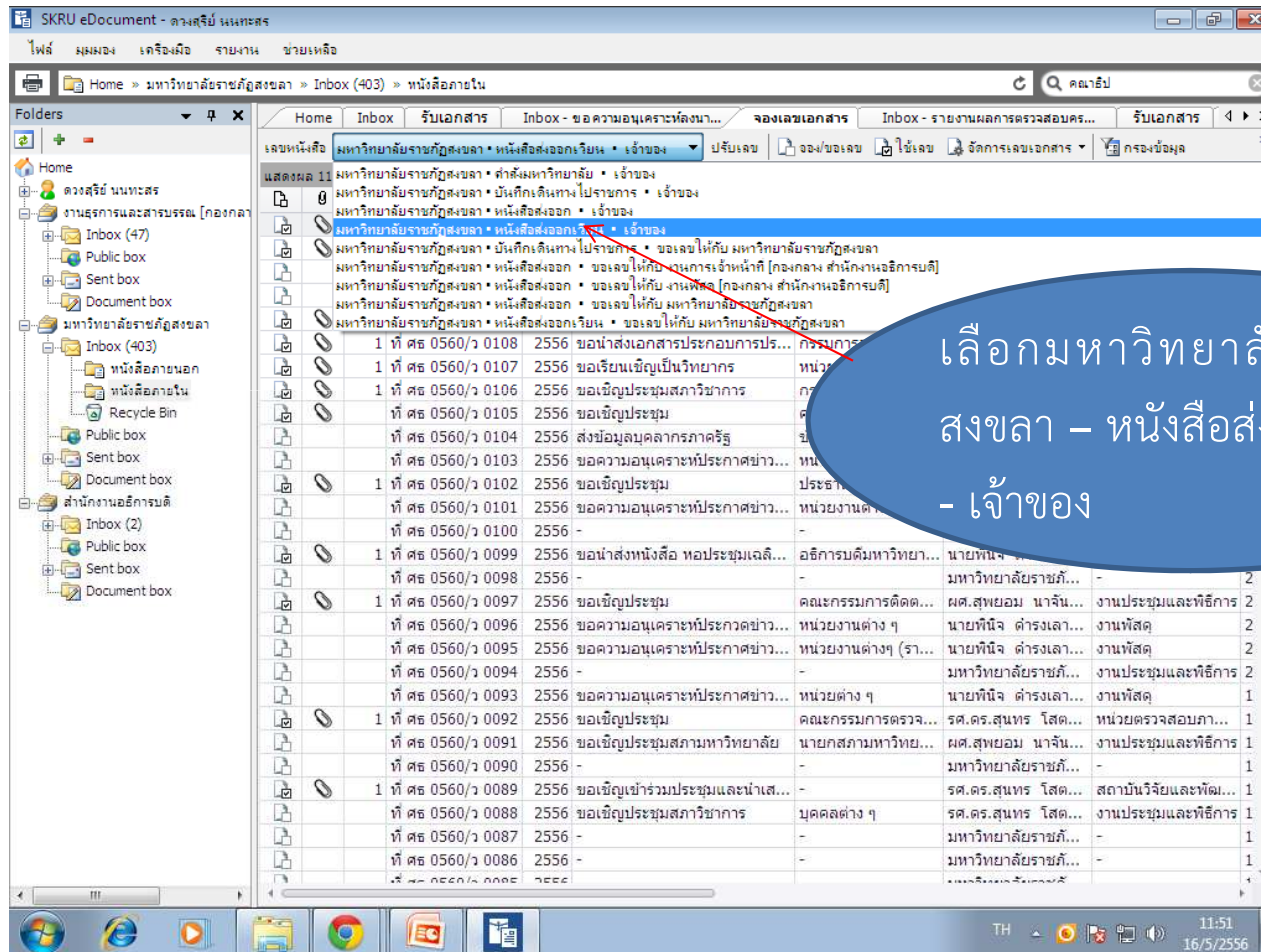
SKRU eDocument - ดวงสุรีย์ นนทะสร

ไฟล์ มุมมอง เครื่องมือ รายงาน ช่วยเหลือ

Home » มหาวิทยาลัยราชภัฏสงขลา » Inbox (403) » หนังสือภายใน

คณาธิป

Folders

Home
ดวงสุรีย์ นนทะสร
งานธุรการและสารบรรณ [กองกลา
Inbox (47)
Public box
Sent box
Document box
มหาวิทยาลัยราชภัฏสงขลา
Inbox (403)
หนังสือภายนอก
หนังสือภายใน
Recycle Bin
Public box
Sent box
Document box
สำนักงานอธิการบดี
Inbox (2)
Public box
Sent box
Document box

Home | Inbox | รับเอกสาร | Inbox - ขอความอนุเคราะห์ลงนา... | จองเลขเอกสาร | Inbox - รายงานผลการตรวจสอบคร... | รับเอกสาร

เลขหนังสือ มหาวิทยาลัยราชภัฏสงขลา • หนังสือส่งออกเวียน • เจ้าของ | ปรับเลข | จอง/ขอเลข | ใช้เลข | จัดการเลขเอกสาร | กรองข้อมูล

แสดงผล 11
มหาวิทยาลัยราชภัฏสงขลา • คำสั่งมหาวิทยาลัย • เจ้าของ
มหาวิทยาลัยราชภัฏสงขลา • บันทึกเดินทางไปราชการ • เจ้าของ
มหาวิทยาลัยราชภัฏสงขลา • หนังสือส่งออก • เจ้าของ
มหาวิทยาลัยราชภัฏสงขลา • หนังสือส่งออกเวียน • เจ้าของ
มหาวิทยาลัยราชภัฏสงขลา • บันทึกเดินทางไปราชการ • ขอเลขให้กับ มหาวิทยาลัยราชภัฏสงขลา
มหาวิทยาลัยราชภัฏสงขลา • หนังสือส่งออก • ขอเลขให้กับ งานการเจ้าหน้าที่ [กองกลาง สำนักงานอธิการบดี]
มหาวิทยาลัยราชภัฏสงขลา • หนังสือส่งออก • ขอเลขให้กับ งานพัสดุ [กองกลาง สำนักงานอธิการบดี]
มหาวิทยาลัยราชภัฏสงขลา • หนังสือส่งออก • ขอเลขให้กับ มหาวิทยาลัยราชภัฏสงขลา
มหาวิทยาลัยราชภัฏสงขลา • หนังสือส่งออกเวียน • ขอเลขให้กับ มหาวิทยาลัยราชภัฏสงขลา

| | | | | | | | |
|---|---|---|---|---|---|---|---|
| 1 | ที่ ศธ 0560/ว 0108 | 2556 | ขอนำส่งเอกสารประกอบการประ... | กรรมการ... | | | |
| 1 | ที่ ศธ 0560/ว 0107 | 2556 | ขอเรียนเชิญเป็นวิทยากร | หน่วย... | | | |
| 1 | ที่ ศธ 0560/ว 0106 | 2556 | ขอเชิญประชุมสภาวิชาการ | ก... | | | |
| 1 | ที่ ศธ 0560/ว 0105 | 2556 | ขอเชิญประชุม | ค... | | | |
| | ที่ ศธ 0560/ว 0104 | 2556 | ส่งข้อมูลบุคลากรภาครัฐ | ข... | | | |
| | ที่ ศธ 0560/ว 0103 | 2556 | ขอความอนุเคราะห์ประกาศข่าว... | หน่... | | | |
| 1 | ที่ ศธ 0560/ว 0102 | 2556 | ขอเชิญประชุม | ประธา... | | | |
| | ที่ ศธ 0560/ว 0101 | 2556 | ขอความอนุเคราะห์ประกาศข่าว... | หน่วยงานต่... | | | |
| | ที่ ศธ 0560/ว 0100 | 2556 | - | | | | |
| 1 | ที่ ศธ 0560/ว 0099 | 2556 | ขอนำส่งหนังสือ หอประชุมเฉลิ... | อธิการบดีมหาวิทยา... | นายพินิจ... | | |
| | ที่ ศธ 0560/ว 0098 | 2556 | - | - | มหาวิทยาลัยราชภั... | - | 2 |
| 1 | ที่ ศธ 0560/ว 0097 | 2556 | ขอเชิญประชุม | คณะกรรมการติดต... | ผศ.สุพยอม นาจัน... | งานประชุมและพิธีการ | 2 |
| | ที่ ศธ 0560/ว 0096 | 2556 | ขอความอนุเคราะห์ประกวดข่าว... | หน่วยงานต่าง ๆ | นายพินิจ ดำรงเลา... | งานพัสดุ | 2 |
| | ที่ ศธ 0560/ว 0095 | 2556 | ขอความอนุเคราะห์ประกาศข่าว... | หน่วยงานต่างๆ (รา... | นายพินิจ ดำรงเลา... | งานพัสดุ | 2 |
| | ที่ ศธ 0560/ว 0094 | 2556 | - | - | มหาวิทยาลัยราชภั... | งานประชุมและพิธีการ | 2 |
| | ที่ ศธ 0560/ว 0093 | 2556 | ขอความอนุเคราะห์ประกาศข่าว... | หน่วยต่าง ๆ | นายพินิจ ดำรงเลา... | งานพัสดุ | 1 |
| 1 | ที่ ศธ 0560/ว 0092 | 2556 | ขอเชิญประชุม | คณะกรรมการตรวจ... | รศ.ดร.สุนทร โสต... | หน่วยตรวจสอบภา... | 1 |
| | ที่ ศธ 0560/ว 0091 | 2556 | ขอเชิญประชุมสภามหาวิทยาลัย | นายกสภามหาวิทย... | ผศ.สุพยอม นาจัน... | งานประชุมและพิธีการ | 1 |
| | ที่ ศธ 0560/ว 0090 | 2556 | - | - | มหาวิทยาลัยราชภั... | - | 1 |
| 1 | ที่ ศธ 0560/ว 0089 | 2556 | ขอเชิญเข้าร่วมประชุมและนำเส... | - | รศ.ดร.สุนทร โสต... | สถาบันวิจัยและพัฒ... | 1 |
| | ที่ ศธ 0560/ว 0088 | 2556 | ขอเชิญประชุมสภาวิชาการ | บุคคลต่าง ๆ | รศ.ดร.สุนทร โสต... | งานประชุมและพิธีการ | 1 |
| | ที่ ศธ 0560/ว 0087 | 2556 | - | - | มหาวิทยาลัยราชภั... | - | 1 |
| | ที่ ศธ 0560/ว 0086 | 2556 | - | - | มหาวิทยาลัยราชภั... | - | 1 |

เลือกมหาวิทยาลั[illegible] สงขลา – หนังสือส่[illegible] - เจ้าของ

TH 11:51 16/5/2556